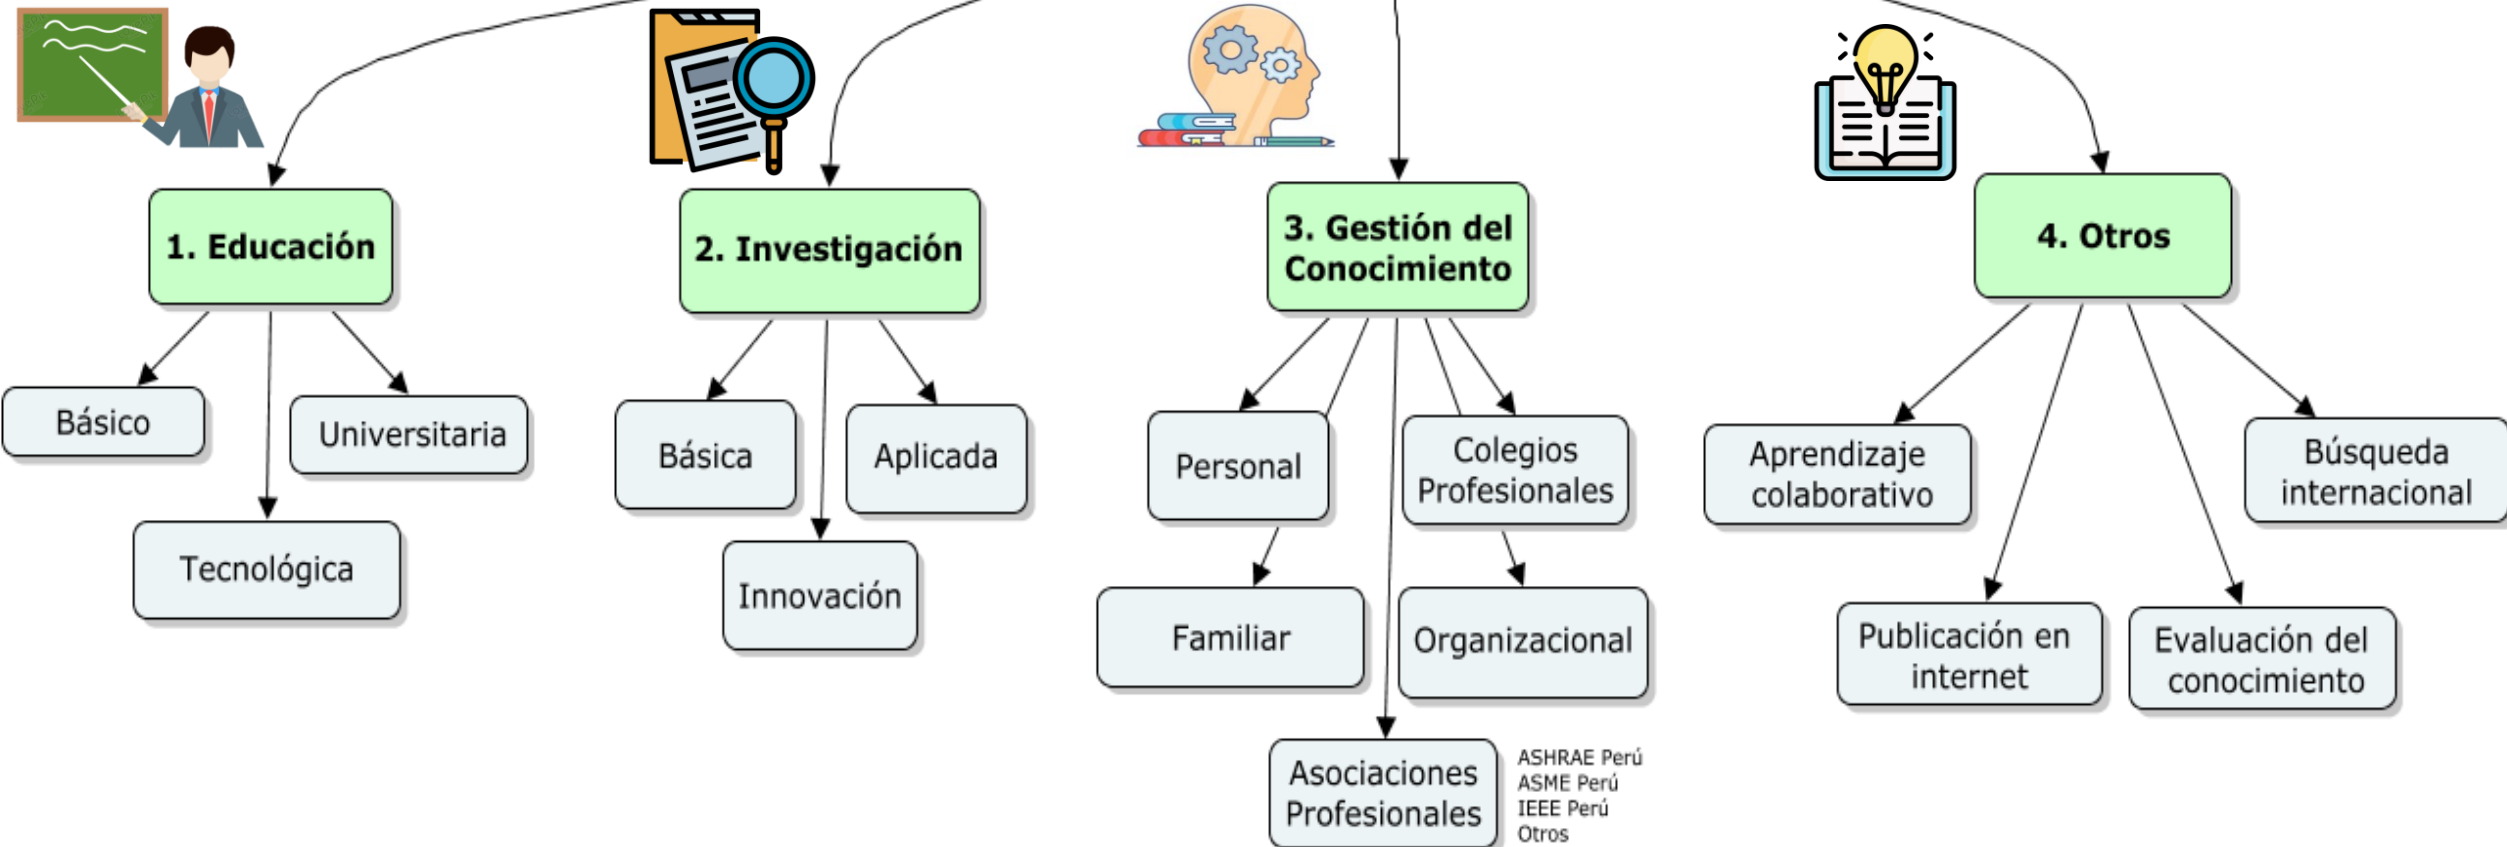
1. Educación

Básico

Universitaria

Tecnológica

2. Investigación

Básica

Aplicada

Innovación

3. Gestión del Conocimiento

Personal

Colegios Profesionales

Familiar

Organizacional

Asociaciones Profesionales

ASHRAE Perú
ASME Perú
IEEE Perú
Otros

4. Otros

Aprendizaje colaborativo

Búsqueda internacional

Publicación en internet

Evaluación del conocimiento